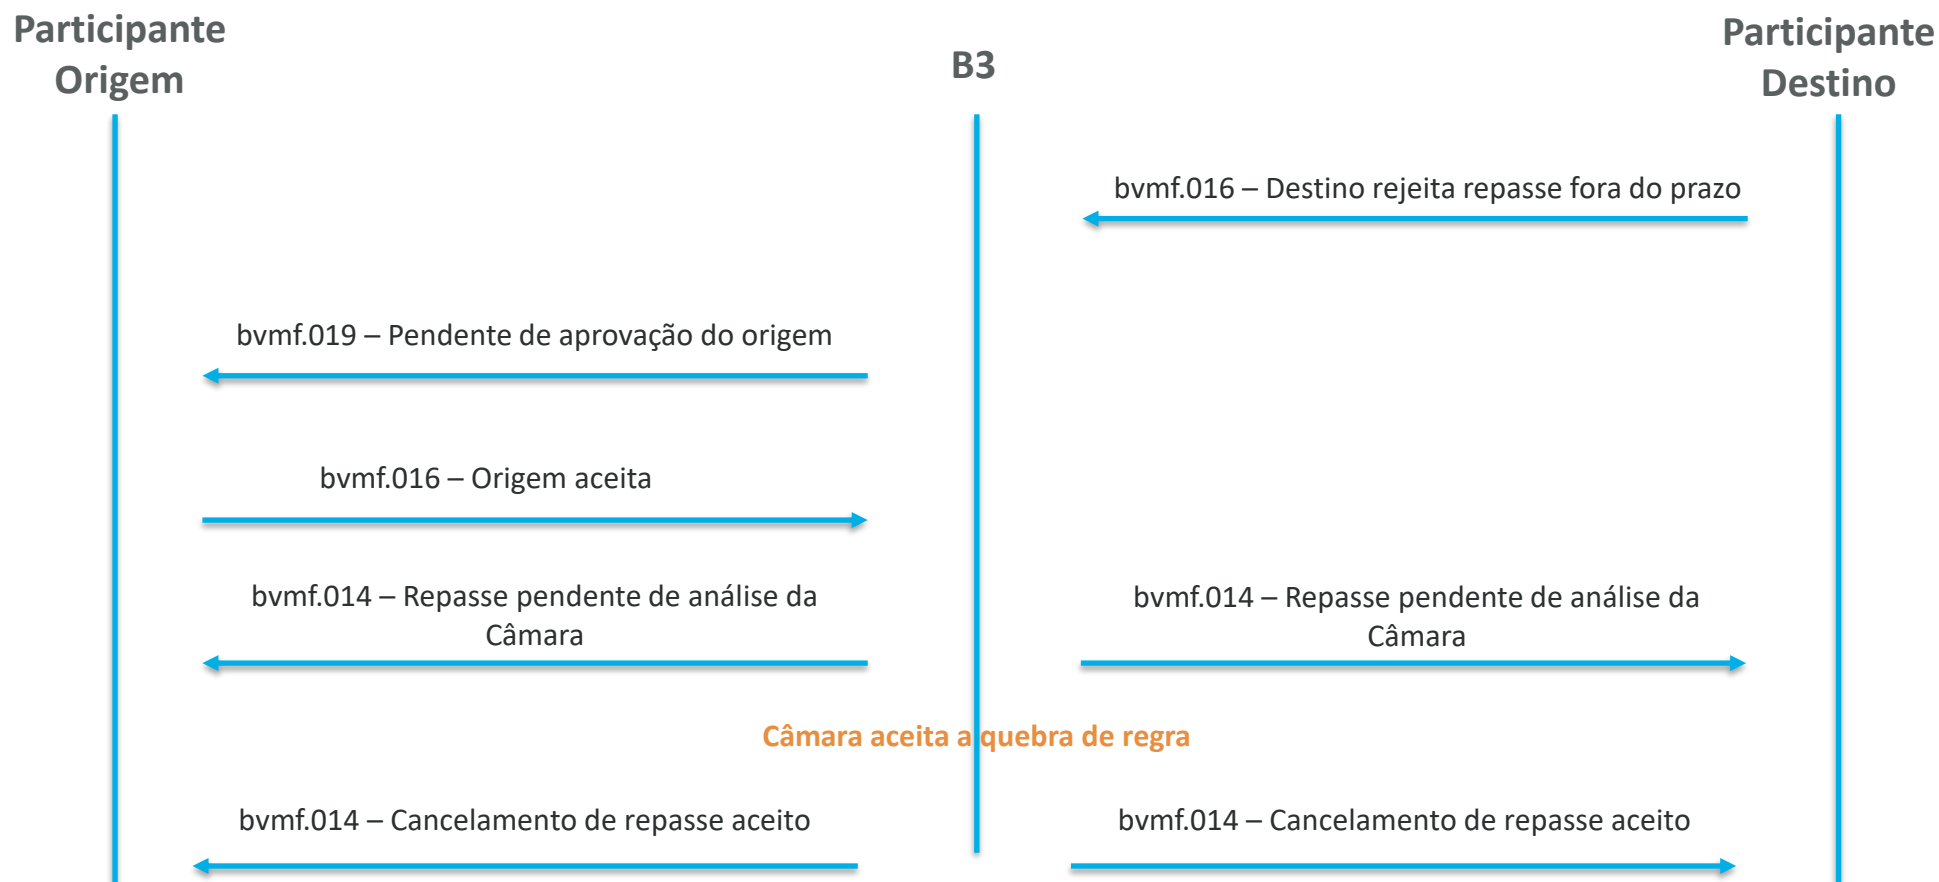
Participante Origem

B3

Participante Destino

bvmf.016 – Destino rejeita repasse fora do prazo

bvmf.019 – Pendente de aprovação do origem

bvmf.016 – Origem aceita

bvmf.014 – Repasse pendente de análise da Câmara

bvmf.014 – Repasse pendente de análise da Câmara

Câmara aceita a quebra de regra

bvmf.014 – Cancelamento de repasse aceito

bvmf.014 – Cancelamento de repasse aceito